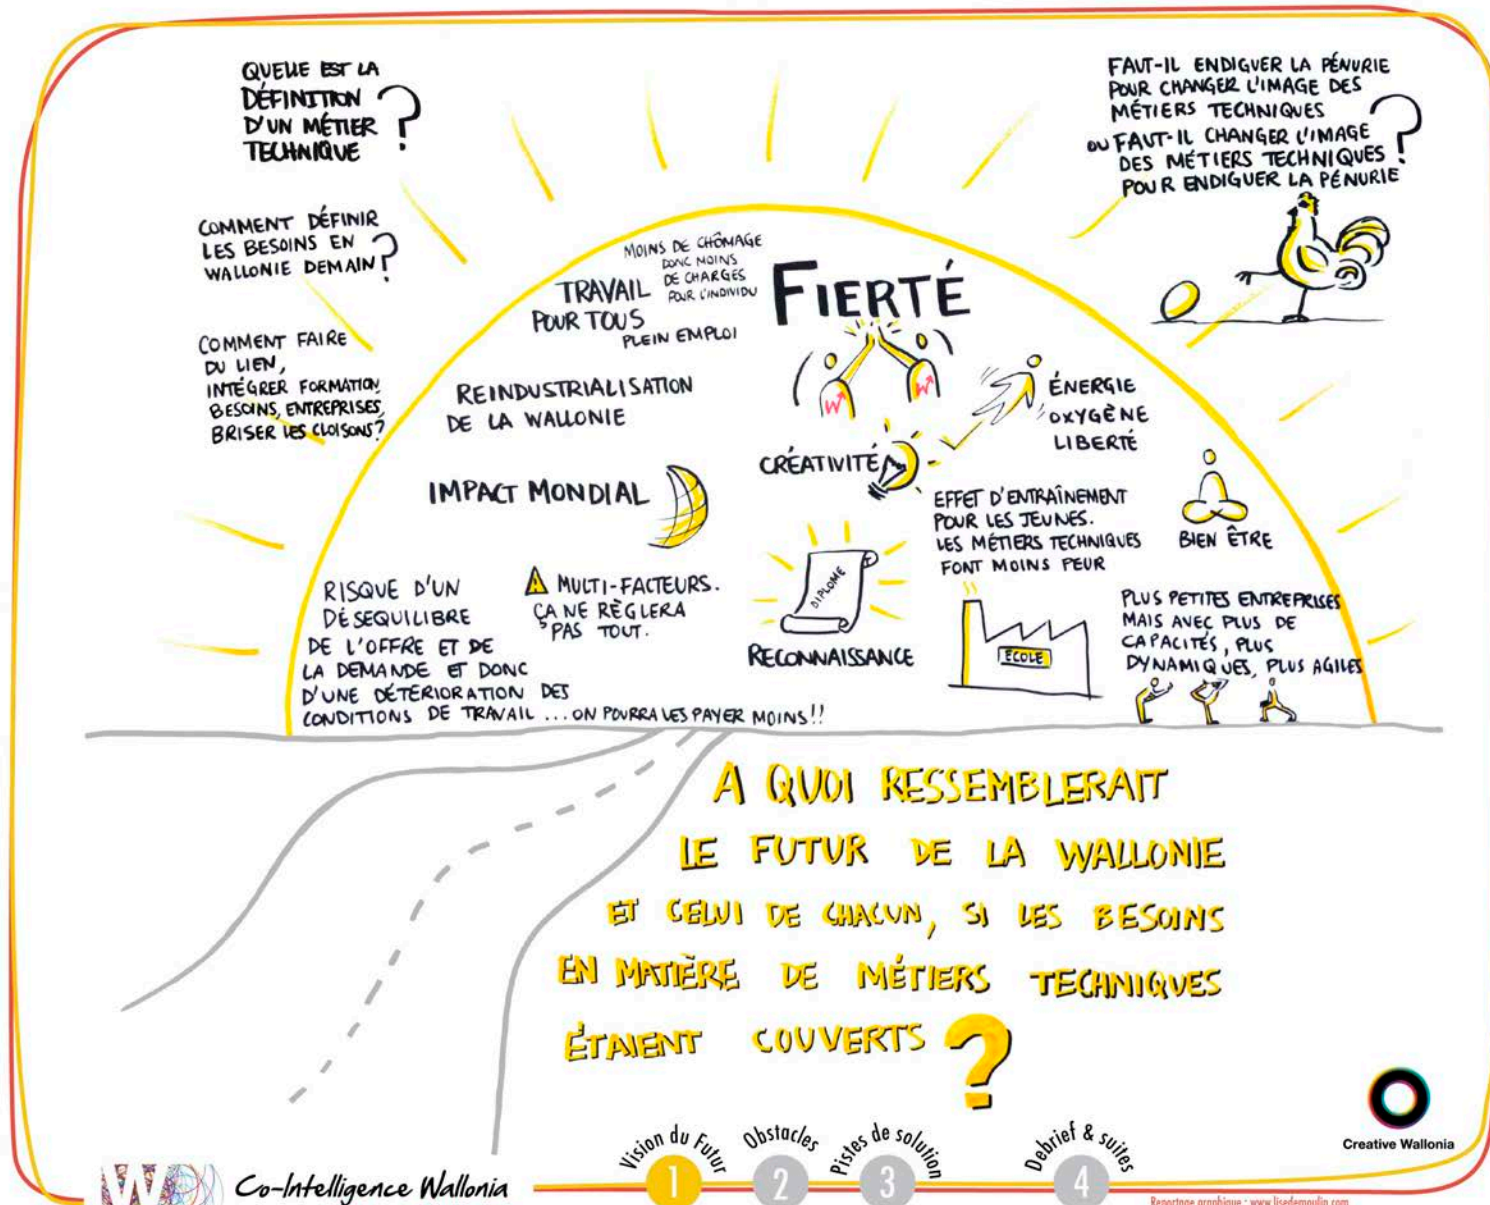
QUELLE EST LA DÉFINITION D'UN MÉTIER TECHNIQUE ?

COMMENT DÉFINIR LES BESOINS EN WALLONIE DEMAIN ?

COMMENT FAIRE DU LIEN, INTÉGRER FORMATION, BESOINS, ENTREPRISES, BRISER LES CLOISONS ?

FAUT-IL ENDIGUER LA PÉNURIE POUR CHANGER L'IMAGE DES MÉTIERS TECHNIQUES OU FAUT-IL CHANGER L'IMAGE DES MÉTIERS TECHNIQUES POUR ENDIGUER LA PÉNURIE ?

MOINS DE CHÔMAGE DONC MOINS DE CHARGES POUR L'INDIVIDU

TRAVAIL POUR TOUS

PLEIN EMPLOI

FIERTÉ

REINDUSTRIALISATION DE LA WALLONIE

ÉNERGIE OXYGÈNE LIBERTÉ

CRÉATIVITÉ

IMPACT MONDIAL

EFFET D'ENTRAÎNEMENT POUR LES JEUNES. LES MÉTIERS TECHNIQUES FONT MOINS PEUR

BIEN ÊTRE

RISQUE D'UN DÉSEQUILIBRE DE L'OFFRE ET DE LA DEMANDE ET DONC D'UNE DÉTÉRIORATION DES CONDITIONS DE TRAVAIL ... ON POURRA LES PAYER MOINS !!

MULTI-FACTEURS. ÇA NE RÈGLERA PAS TOUT.

DIPLOME

RECONNAISSANCE

ÉCOLE

PLUS PETITES ENTREPRISES MAIS AVEC PLUS DE CAPACITÉS, PLUS DYNAMIQUES, PLUS AGILES

A QUOI RESSEMBLERAIT LE FUTUR DE LA WALLONIE ET CELUI DE CHACUN, SI LES BESOINS EN MATIÈRE DE MÉTIERS TECHNIQUES ÉTAIENT COUVERTS ?

Vision du Futur 1 Obstacles 2 Pistes de solution 3 Debrief & suites 4

Co-Intelligence Wallonia

Creative Wallonia

Reportage graphique : www.lisedemoulin.com